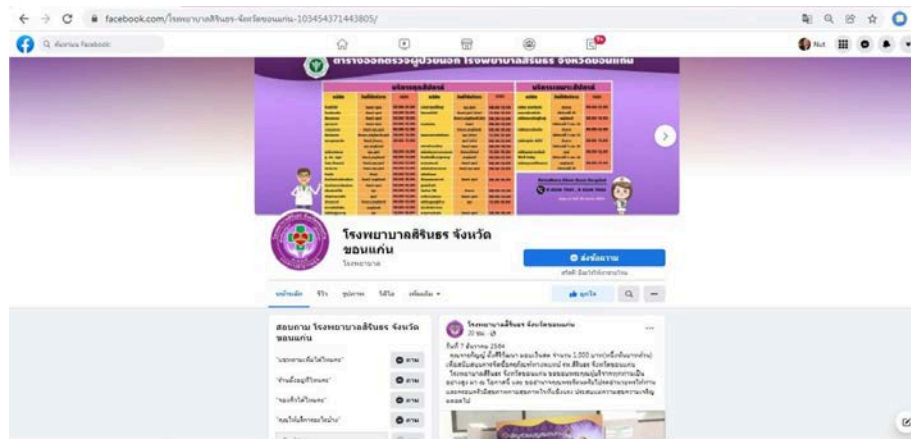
facebook.com/โรงพยาบาลสิรินธร-จังหวัดขอนแก่น-103454371443805/

ค้นหาบน Facebook

Nut

ตารางออกตรวจผู้ป่วยนอก โรงพยาบาลสิรินธร จังหวัดขอนแก่น

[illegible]

โรงพยาบาลสิรินธร จังหวัดขอนแก่น

โรงพยาบาล

ส่งข้อความ

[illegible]

หน้าหลัก รีวิว รูปภาพ วิดีโอ เพิ่มเติม

ถูกใจ

สอบถาม โรงพยาบาลสิรินธร จังหวัดขอนแก่น

"บอกเวลาเปิดให้ฉันทราบ"

"ที่จอดรถอยู่ที่ไหนคะ"

"ขอเส้นทางไปโรงพยาบาล"

"คุณให้บริการอะไรบ้าง"

ถาม

ถาม

ถาม

ถาม

โรงพยาบาลสิรินธร จังหวัดขอนแก่น

20 ชม.

วันที่ 7 ธันวาคม 2564

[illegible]